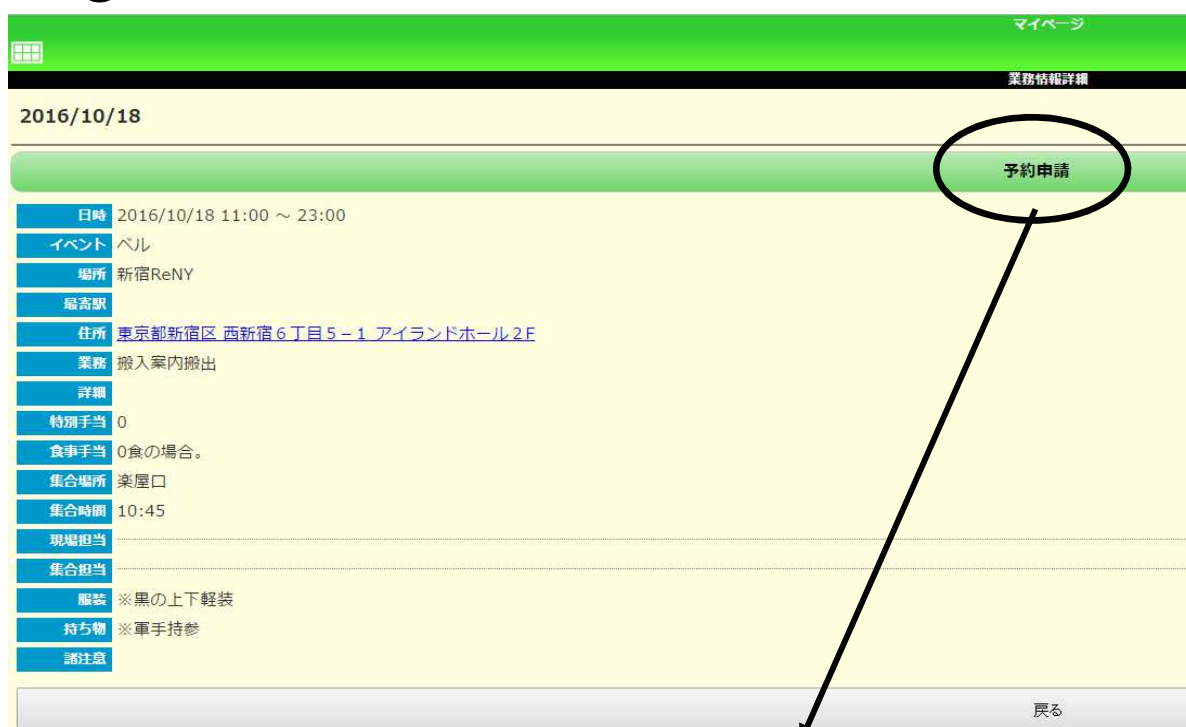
マイページ

業務情報詳細

2016/10/18

予約申請

| | |
|---|---|
| 日時 | 2016/10/18 11:00 ～ 23:00 |
| イベント | ベル |
| 場所 | 新宿ReNY |
| 最寄駅 | |
| 住所 | 東京都新宿区 西新宿６丁目５－１ アイランドホール２F |
| 業務 | 搬入案内搬出 |
| 詳細 | |
| 特別手当 | 0 |
| 食事手当 | 0食の場合。 |
| 集合場所 | 楽屋口 |
| 集合時間 | 10:45 |
| 現場担当 | |
| 集合担当 | |
| 服装 | ※黒の上下軽装 |
| 持ち物 | ※軍手持参 |
| 諸注意 | |

戻る